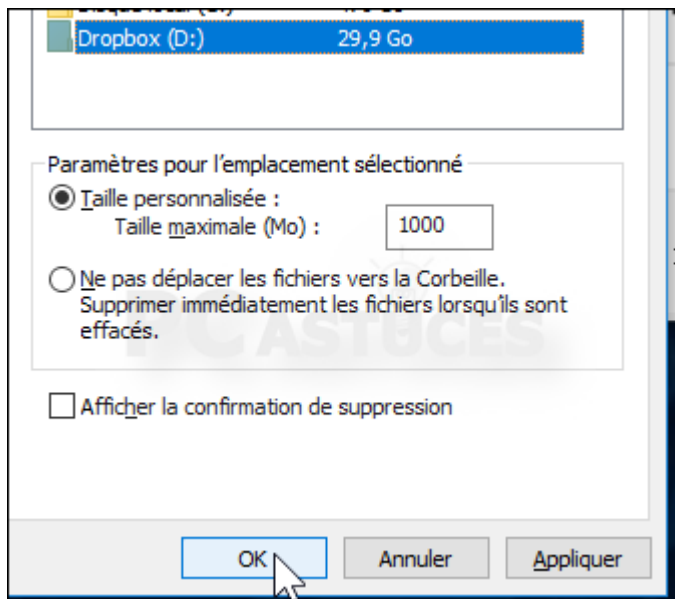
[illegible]

Dropbox (D:) 29,9 Go

Paramètres pour l'emplacement sélectionné

Taille personnalisée :

Taille maximale (Mo) : 1000

Ne pas déplacer les fichiers vers la Corbeille. Supprimer immédiatement les fichiers lorsqu'ils sont effacés.

PC ASTUCES

Afficher la confirmation de suppression

OK

Annuler

Appliquer